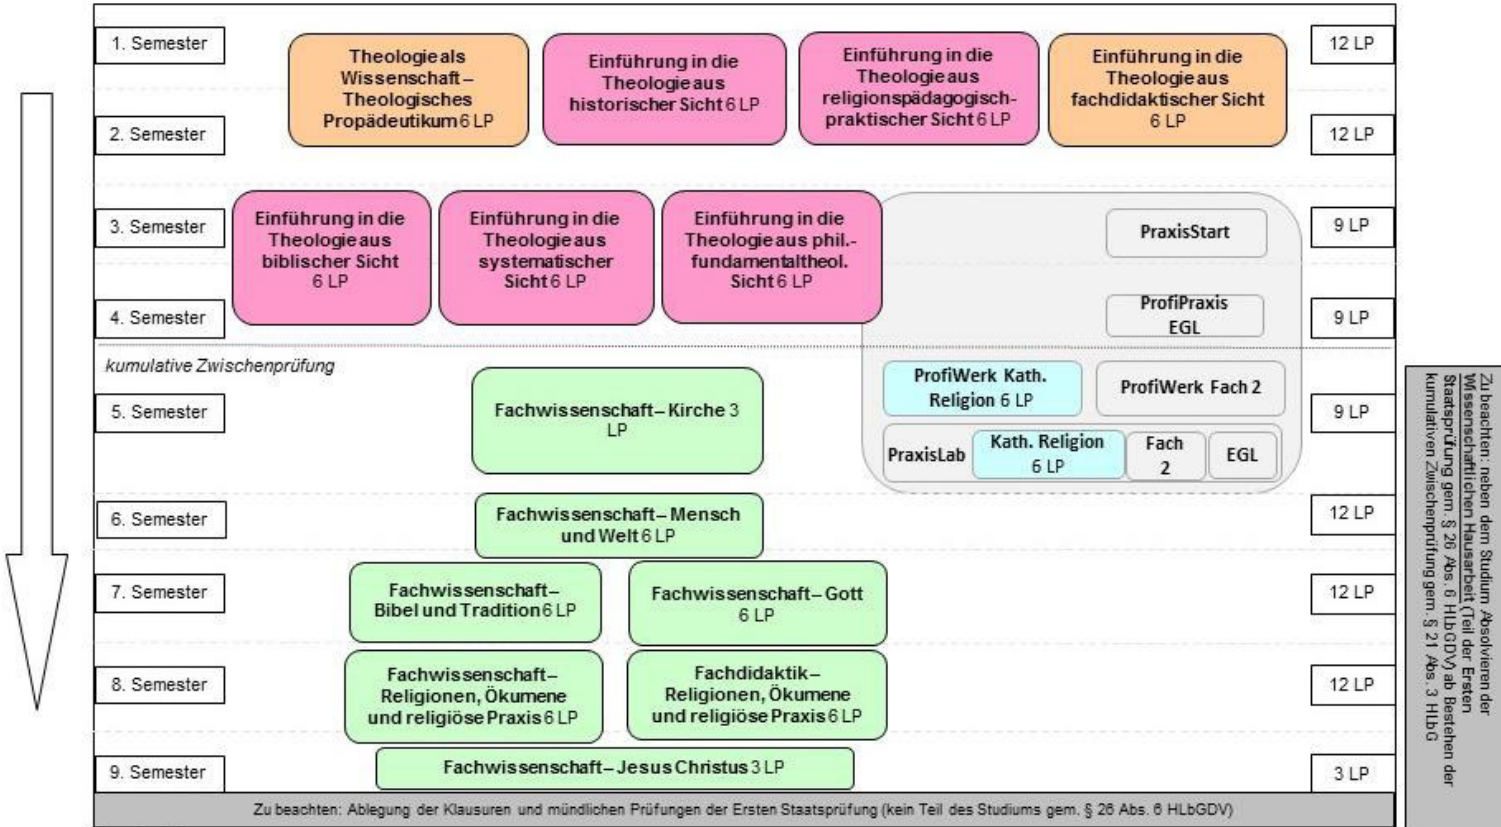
1. Semester

Theologie als Wissenschaft – Theologisches Propädeutikum 6 LP

Einführung in die Theologie aus historischer Sicht 6 LP

Einführung in die Theologie aus religionspädagogisch-praktischer Sicht 6 LP

Einführung in die Theologie aus fachdidaktischer Sicht 6 LP

12 LP

2. Semester

12 LP

3. Semester

Einführung in die Theologie aus biblischer Sicht 6 LP

Einführung in die Theologie aus systematischer Sicht 6 LP

Einführung in die Theologie aus phil.-fundamentaltheol. Sicht 6 LP

PraxisStart

9 LP

4. Semester

ProfiPraxis EGL

9 LP

kumulative Zwischenprüfung

5. Semester

Fachwissenschaft – Kirche 3 LP

ProfiWerk Kath. Religion 6 LP

ProfiWerk Fach 2

9 LP

PraxisLab

Kath. Religion 6 LP

Fach 2

EGL

6. Semester

Fachwissenschaft – Mensch und Welt 6 LP

12 LP

7. Semester

Fachwissenschaft – Bibel und Tradition 6 LP

Fachwissenschaft – Gott 6 LP

12 LP

8. Semester

Fachwissenschaft – Religionen, Ökumene und religiöse Praxis 6 LP

Fachdidaktik – Religionen, Ökumene und religiöse Praxis 6 LP

12 LP

9. Semester

Fachwissenschaft – Jesus Christus 3 LP

3 LP

Zu beachten: Ablegung der Klausuren und mündlichen Prüfungen der Ersten Staatsprüfung (kein Teil des Studiums gem. § 26 Abs. 6 HLbGDV)

Zu beachten: neben dem Studium Absolvieren der Wissenschaftlichen Hausarbeit (Teil der Ersten Staatsprüfung gem. § 26 Abs. 6 HLbGDV) ab Bestehen der kumulativen Zwischenprüfung gem. § 21 Abs. 3 HLbG